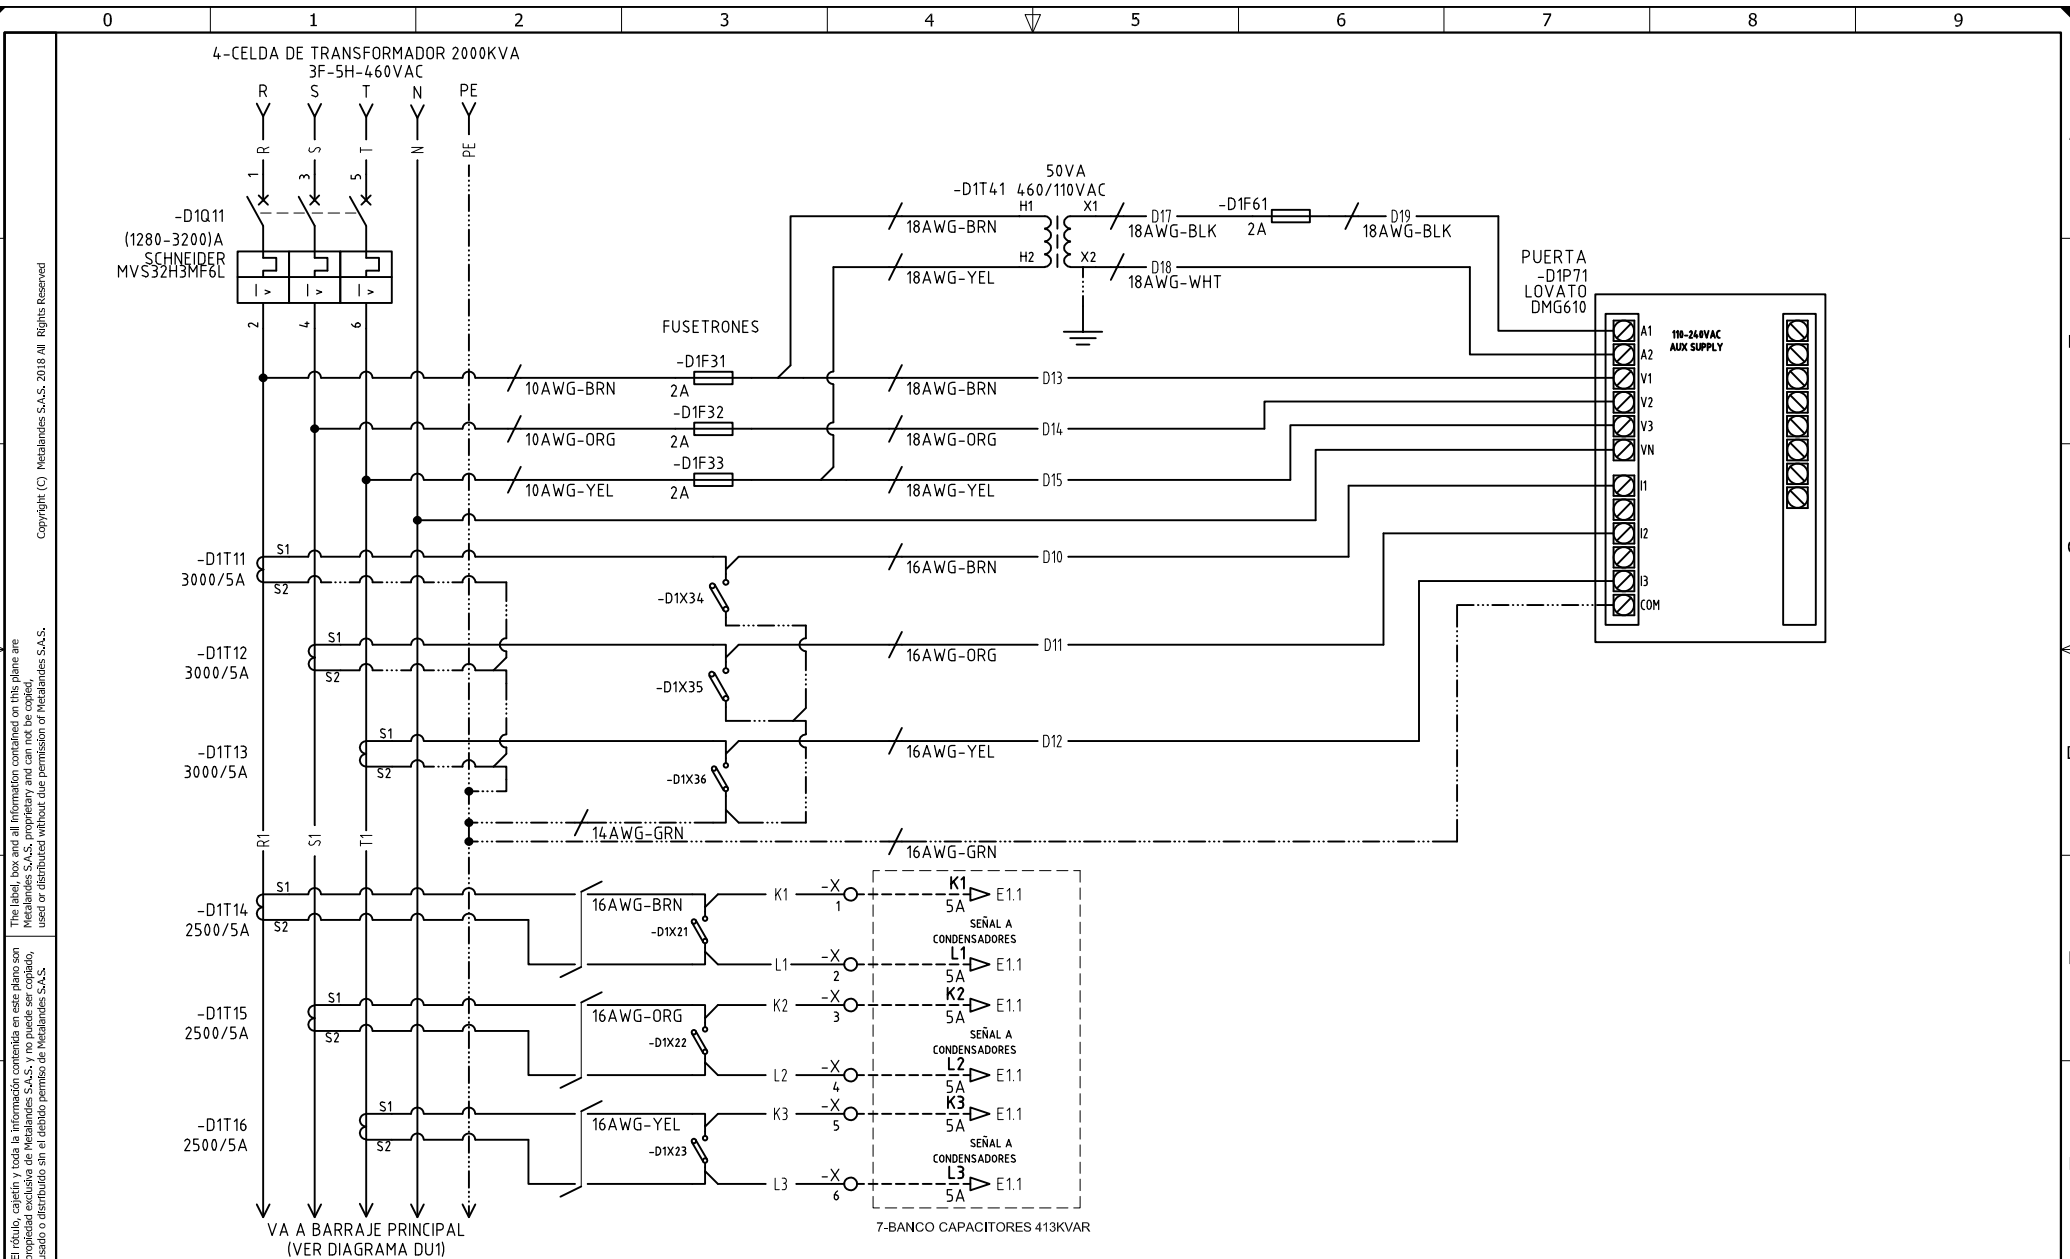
0 1 2 3 4 5 6 7 8 9

4-CELDA DE TRANSFORMADOR 2000KVA
3F-5H-460VAC
R S T N PE

R S T N PE
1 3 5

-D1Q11
(1280-3200)A
SCHNEIDER
MVS32H3MF6L
2 4 6

50VA
-D1T41 460/110VAC
H1 X1
H2 X2
18AWG-BRN
18AWG-YEL
D17
18AWG-BLK
-D1F61
2A
D19
18AWG-BLK
D18
18AWG-WHT

PUERTA
-D1P71
LOVATO
DMG610

A1 110-240VAC AUX SUPPLY
A2
V1
V2
V3
VN
I1
I2
I3
COM

FUSETRONES
-D1F31
10AWG-BRN 2A 18AWG-BRN D13
-D1F32
10AWG-ORG 2A 18AWG-ORG D14
-D1F33
10AWG-YEL 2A 18AWG-YEL D15

-D1T11
3000/5A
S1
S2
-D1X34
16AWG-BRN D10

-D1T12
3000/5A
S1
S2
-D1X35
16AWG-ORG D11

-D1T13
3000/5A
S1
S2
-D1X36
16AWG-YEL D12

14AWG-GRN
16AWG-GRN

R1 S1 T1

-D1T14
2500/5A
S1
S2
16AWG-BRN
-D1X21
K1 -X 1
L1 -X 2
K1 5A E1.1
SEÑAL A CONDENSADORES
L1 5A E1.1

-D1T15
2500/5A
S1
S2
16AWG-ORG
-D1X22
K2 -X 3
L2 -X 4
K2 5A E1.1
SEÑAL A CONDENSADORES
L2 5A E1.1

-D1T16
2500/5A
S1
S2
16AWG-YEL
-D1X23
K3 -X 5
L3 -X 6
K3 5A E1.1
SEÑAL A CONDENSADORES
L3 5A E1.1

7-BANCO CAPACITORES 413KVAR

VA A BARRAJE PRINCIPAL
(VER DIAGRAMA DU1)

Copyright (C) Metalandes S.A.S. 2018 All Rights Reserved

The label, box and all information contained on this plane are Metalandes S.A.S. proprietary and can not be copied, used or distributed without due permission of Metalandes S.A.S.

El rótulo, cajetín y toda la información contenida en este plano son propiedad exclusiva de Metalandes S.A.S. y no puede ser copiado, usado o distribuido sin el debido permiso de Metalandes S.A.S.